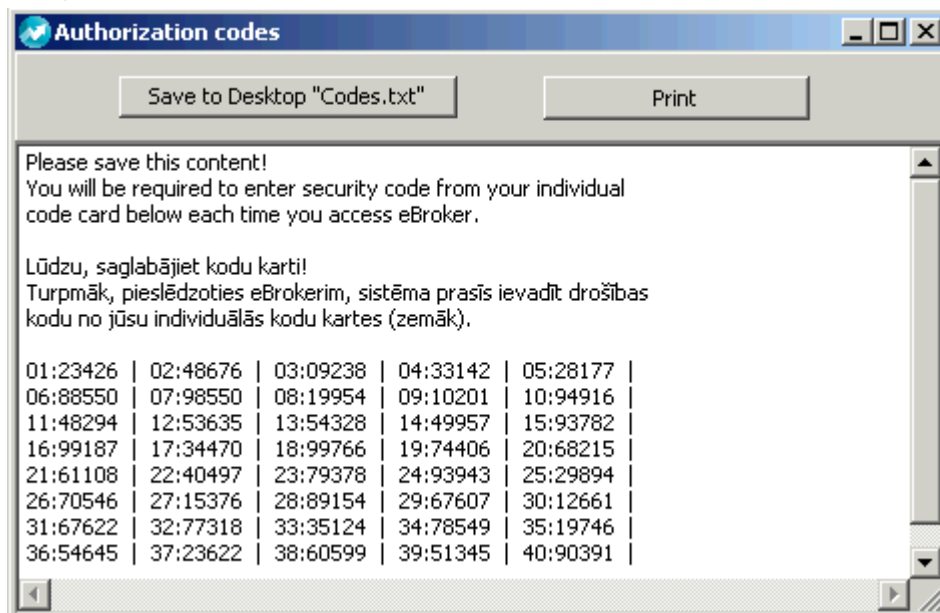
Authorization codes

Save to Desktop "Codes.txt"

Print

Please save this content!
You will be required to enter security code from your individual code card below each time you access eBroker.

Lūdzu, saglabājiet kodu karti!
Turpmāk, pieslēdzoties eBrokerim, sistēma prasīs ievadīt drošības kodu no jūsu individuālās kodu kartes (zemāk).

01:23426 | 02:48676 | 03:09238 | 04:33142 | 05:28177 |
06:88550 | 07:98550 | 08:19954 | 09:10201 | 10:94916 |
11:48294 | 12:53635 | 13:54328 | 14:49957 | 15:93782 |
16:99187 | 17:34470 | 18:99766 | 19:74406 | 20:68215 |
21:61108 | 22:40497 | 23:79378 | 24:93943 | 25:29894 |
26:70546 | 27:15376 | 28:89154 | 29:67607 | 30:12661 |
31:67622 | 32:77318 | 33:35124 | 34:78549 | 35:19746 |
36:54645 | 37:23622 | 38:60599 | 39:51345 | 40:90391 |